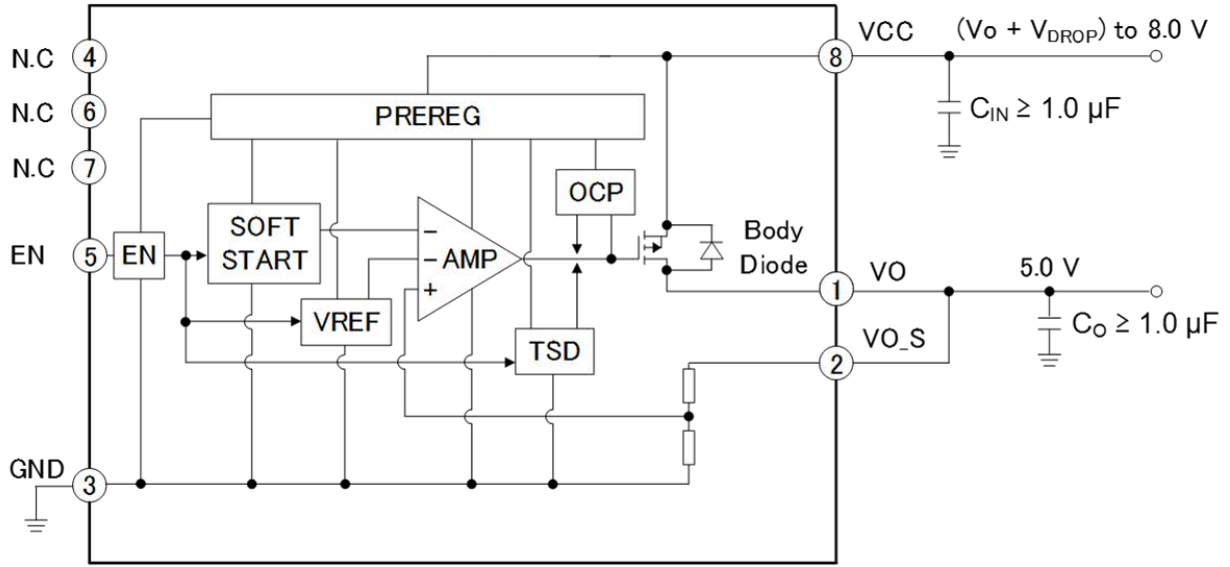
N.C 4

N.C 6

N.C 7

EN 5

GND 3

PREREG

EN

SOFT START

VREF

−

−AMP

+

OCP

TSD

Body Diode

8 VCC

$(V_O + V_{DROP})$ to 8.0 V

$C_{IN} \geq 1.0\ \mu F$

1 VO

5.0 V

$C_O \geq 1.0\ \mu F$

2 VO_S